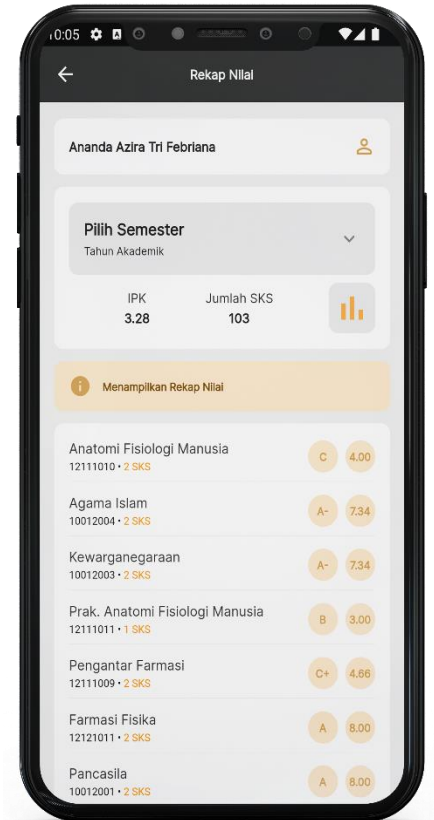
10:05

Rekap Nilai

Ananda Azira Tri Febriana

Pilih Semester
Tahun Akademik

IPK
3.28

Jumlah SKS
103

Menampilkan Rekap Nilai

Anatomi Fisiologi Manusia
12111010 • 2 SKS
C
4.00

Agama Islam
10012004 • 2 SKS
A-
7.34

Kewarganegaraan
10012003 • 2 SKS
A-
7.34

Prak. Anatomi Fisiologi Manusia
12111011 • 1 SKS
B
3.00

Pengantar Farmasi
12111009 • 2 SKS
C+
4.66

Farmasi Fisika
12121011 • 2 SKS
A
8.00

Pancasila
10012001 • 2 SKS
A
8.00